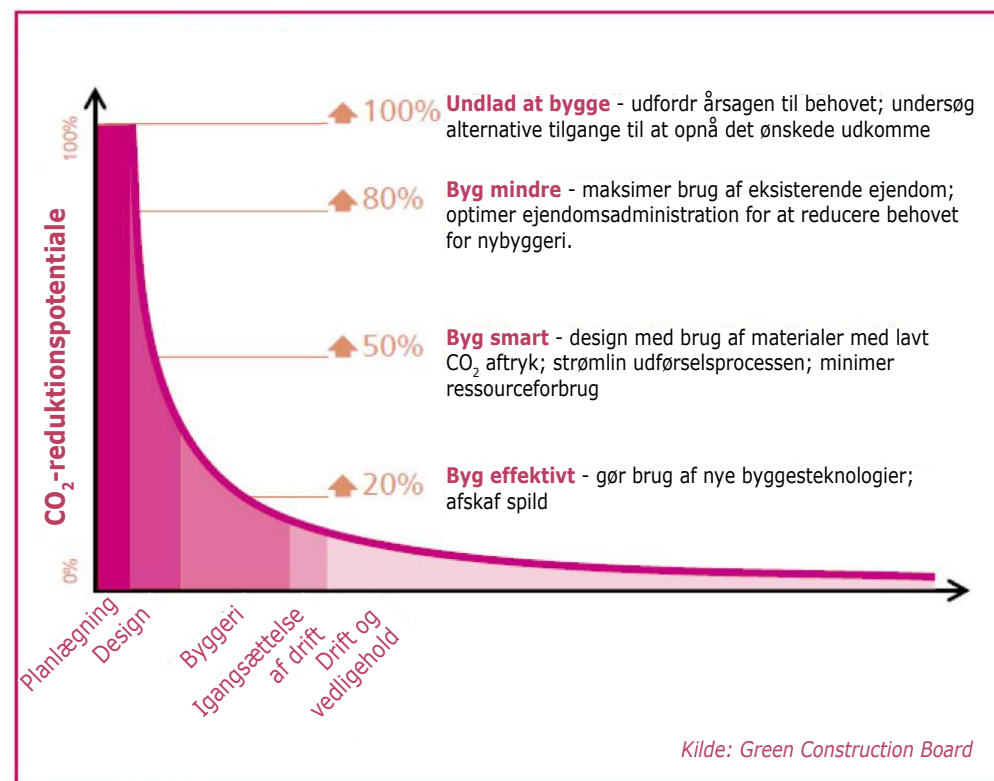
100%

$CO_2$-reduktionspotentiale

0%

100% **Undlad at bygge** - udfordr årsagen til behovet; undersøg alternative tilgange til at opnå det ønskede udkomme

80% **Byg mindre** - maksimer brug af eksisterende ejendom; optimer ejendomsadministration for at reducere behovet for nybyggeri.

50% **Byg smart** - design med brug af materialer med lavt $CO_2$ aftryk; strømlin udførselsprocessen; minimer ressourceforbrug

20% **Byg effektivt** - gør brug af nye byggesteknologier; afskaf spild

Planlægning

Design

Byggeri

Igangsættelse af drift

Drift og vedligehold

Kilde: Green Construction Board